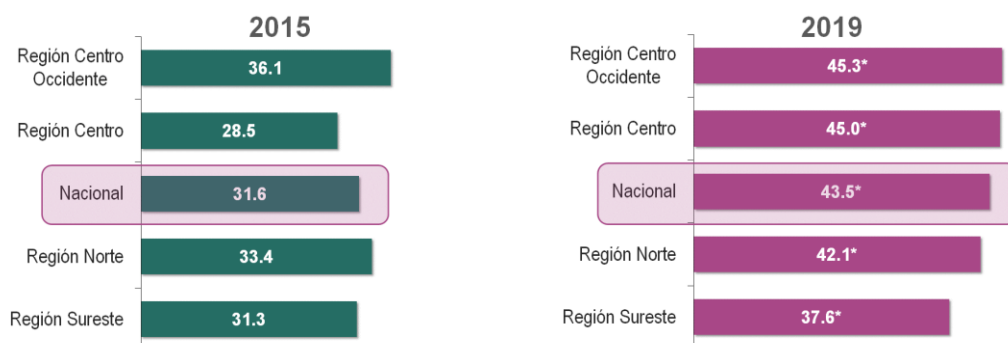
2015

Región Centro Occidente 36.1
Región Centro 28.5
Nacional 31.6
Región Norte 33.4
Región Sureste 31.3

2019

Región Centro Occidente 45.3*
Región Centro 45.0*
Nacional 43.5*
Región Norte 42.1*
Región Sureste 37.6*